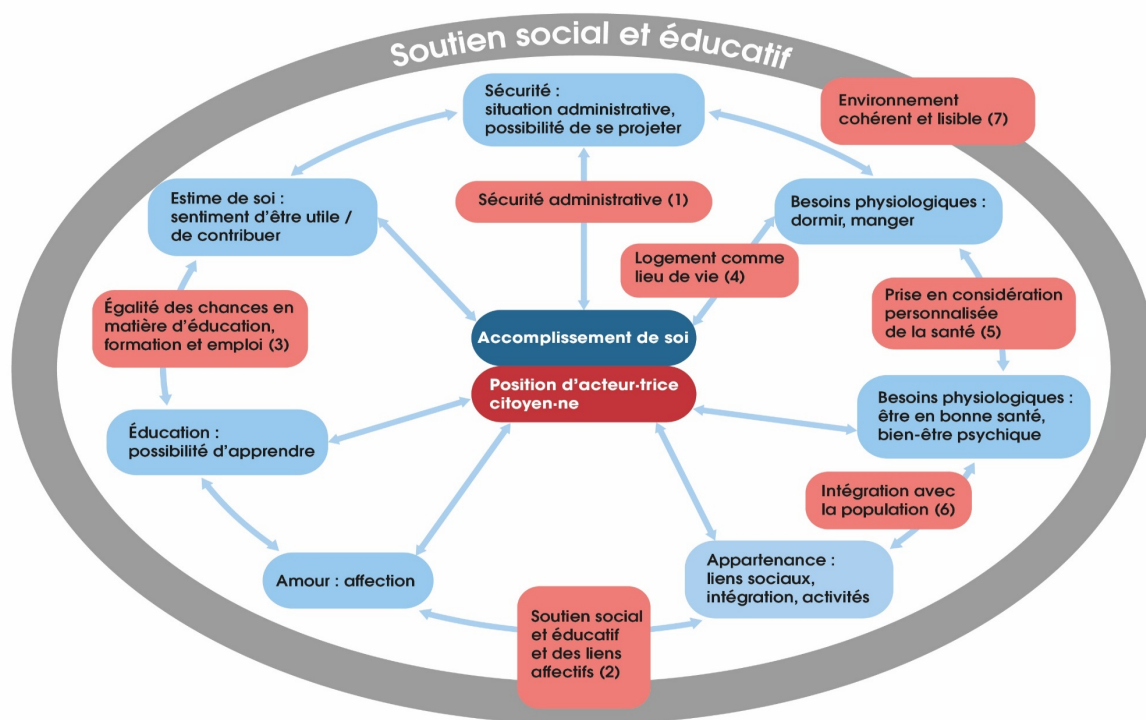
Soutien social et éducatif

Sécurité : situation administrative, possibilité de se projeter

Environnement cohérent et lisible (7)

Sécurité administrative (1)

Estime de soi : sentiment d'être utile / de contribuer

Besoins physiologiques : dormir, manger

Logement comme lieu de vie (4)

Égalité des chances en matière d'éducation, formation et emploi (3)

Prise en considération personnalisée de la santé (5)

Accomplissement de soi

Position d'acteur·trice citoyen·ne

Besoins physiologiques : être en bonne santé, bien-être psychique

Éducation : possibilité d'apprendre

Intégration avec la population (6)

Appartenance : liens sociaux, intégration, activités

Amour : affection

Soutien social et éducatif et des liens affectifs (2)